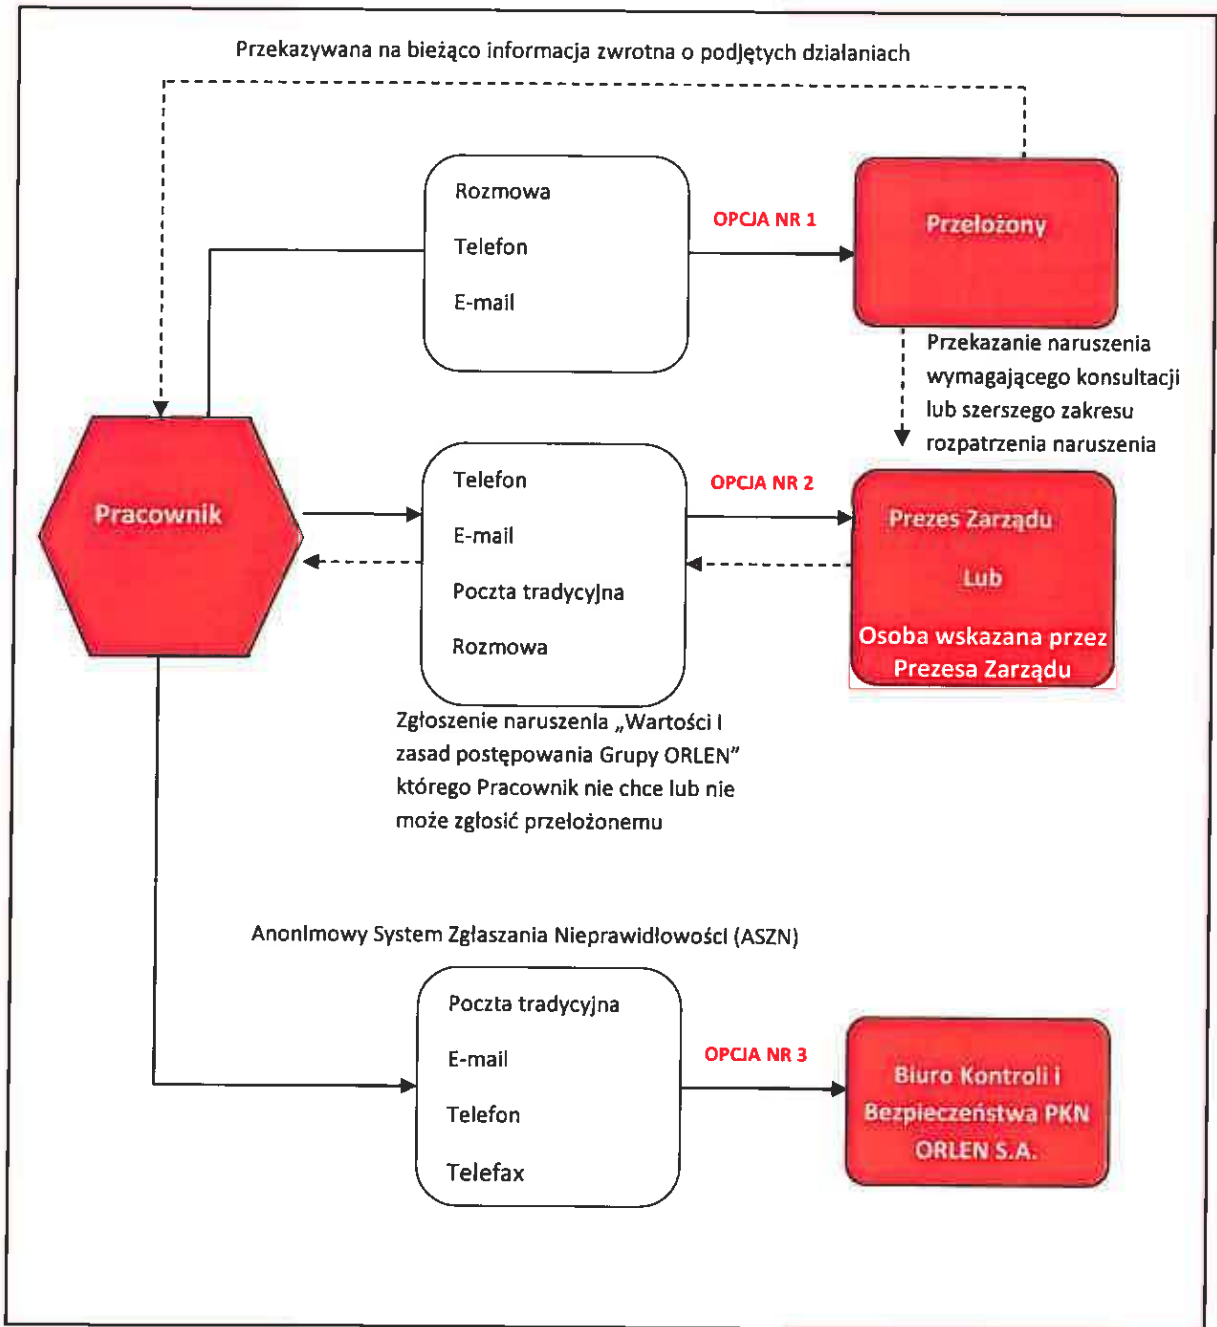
Przekazywana na bieżąco informacja zwrotna o podjętych działaniach

Rozmowa

Telefon

E-mail

OPCJA NR 1

Przełożony

Przekazanie naruszenia wymagającego konsultacji lub szerszego zakresu rozpatrzenia naruszenia

Pracownik

Telefon

E-mail

Poczta tradycyjna

Rozmowa

OPCJA NR 2

Prezes Zarządu

Lub

Osoba wskazana przez Prezesa Zarządu

Zgłoszenie naruszenia „Wartości i zasad postępowania Grupy ORLEN" którego Pracownik nie chce lub nie może zgłosić przełożonemu

Anonimowy System Zgłaszania Nieprawidłowości (ASZN)

Poczta tradycyjna

E-mail

Telefon

Telefax

OPCJA NR 3

Biuro Kontroli i Bezpieczeństwa PKN ORLEN S.A.